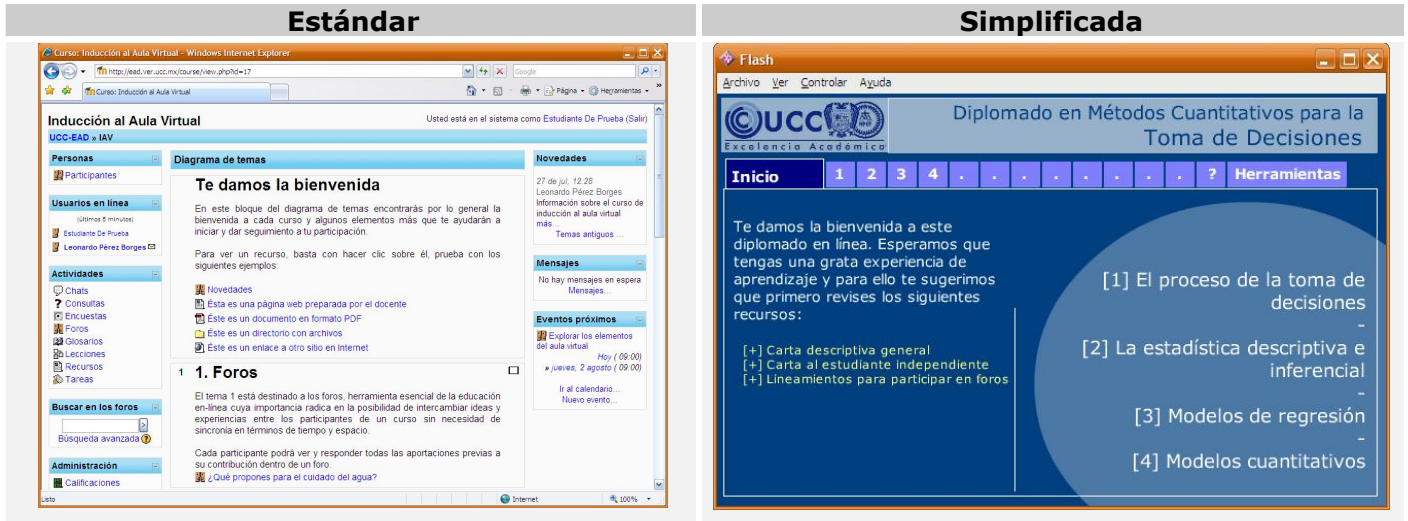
Estándar

Curso: Inducción al Aula Virtual - Windows Internet Explorer

http://ead.ver.ucc.mx/course/view.php?id=17

Google

Curso: Inducción al Aula Virtual

Página · Herramientas ·

Inducción al Aula Virtual

Usted está en el sistema como Estudiante De Prueba (Salir)

UCC-EAD » IAV

Personas
Participantes

Usuarios en línea
(últimos 5 minutos)
Estudiante De Prueba
Leonardo Pérez Borges

Actividades
Chats
Consultas
Encuestas
Foros
Glosarios
Lecciones
Recursos
Tareas

Buscar en los foros
Búsqueda avanzada

Administración
Calificaciones

Diagrama de temas

Te damos la bienvenida

En este bloque del diagrama de temas encontrarás por lo general la bienvenida a cada curso y algunos elementos más que te ayudarán a iniciar y dar seguimiento a tu participación.

Para ver un recurso, basta con hacer clic sobre él, prueba con los siguientes ejemplos:

Novedades
Ésta es una página web preparada por el docente
Éste es un documento en formato PDF
Éste es un directorio con archivos
Éste es un enlace a otro sitio en Internet

1 1. Foros

El tema 1 está destinado a los foros, herramienta esencial de la educación en-línea cuya importancia radica en la posibilidad de intercambiar ideas y experiencias entre los participantes de un curso sin necesidad de sincronía en términos de tiempo y espacio.

Cada participante podrá ver y responder todas las aportaciones previas a su contribución dentro de un foro.
¿Qué propones para el cuidado del agua?

Novedades
27 de jul, 12:28
Leonardo Pérez Borges
Información sobre el curso de inducción al aula virtual
más...
Temas antiguos ...

Mensajes
No hay mensajes en espera
Mensajes...

Eventos próximos
Explorar los elementos del aula virtual
Hoy (09:00)
» jueves, 2 agosto (09:00)
Ir al calendario...
Nuevo evento...

Listo
Internet
100%

Simplificada

Flash

Archivo Ver Controlar Ayuda

UCC
Excelencia Académica

Diplomado en Métodos Cuantitativos para la Toma de Decisiones

Inicio 1 2 3 4 . . . . . . . . ? Herramientas

Te damos la bienvenida a este diplomado en línea. Esperamos que tengas una grata experiencia de aprendizaje y para ello te sugerimos que primero revises los siguientes recursos:

[+] Carta descriptiva general
[+] Carta al estudiante independiente
[+] Lineamientos para participar en foros

[1] El proceso de la toma de decisiones
-
[2] La estadística descriptiva e inferencial
-
[3] Modelos de regresión
-
[4] Modelos cuantitativos